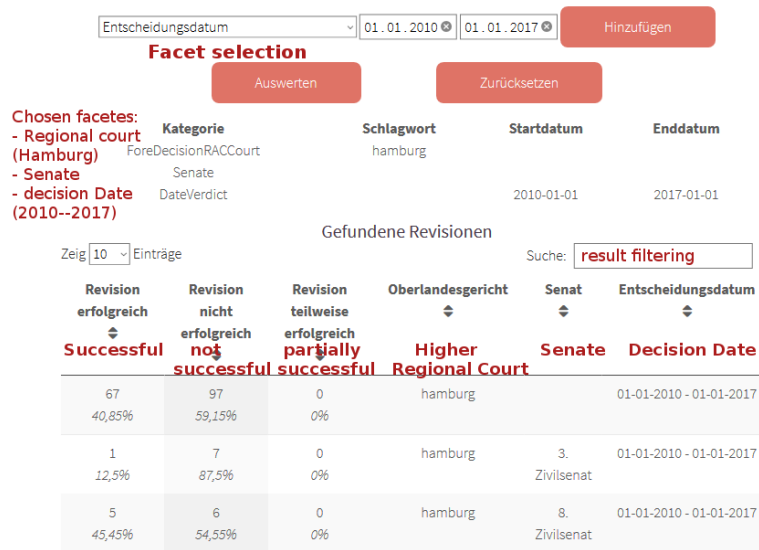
Entscheidungsdatum | 01 . 01 . 2010 | 01 . 01 . 2017 | Hinzufügen

Facet selection

Auswerten | Zurücksetzen

Chosen facetes:
- Regional court (Hamburg)
- Senate
- decision Date (2010--2017)

| Kategorie | Schlagwort | Startdatum | Enddatum |
|---|---|---|---|
| ForeDecisionRACCourt | hamburg | | |
| Senate | | | |
| DateVerdict | | 2010-01-01 | 2017-01-01 |

Gefundene Revisionen

Zeig 10 Einträge

Suche: result filtering

| Revision erfolgreich Successful | Revision nicht erfolgreich not successful | Revision teilweise erfolgreich partially successful | Oberlandesgericht Higher Regional Court | Senat Senate | Entscheidungsdatum Decision Date |
|---|---|---|---|---|---|
| 67 40,85% | 97 59,15% | 0 0% | hamburg | | 01-01-2010 - 01-01-2017 |
| 1 12,5% | 7 87,5% | 0 0% | hamburg | 3. Zivilsenat | 01-01-2010 - 01-01-2017 |
| 5 45,45% | 6 54,55% | 0 0% | hamburg | 8. Zivilsenat | 01-01-2010 - 01-01-2017 |